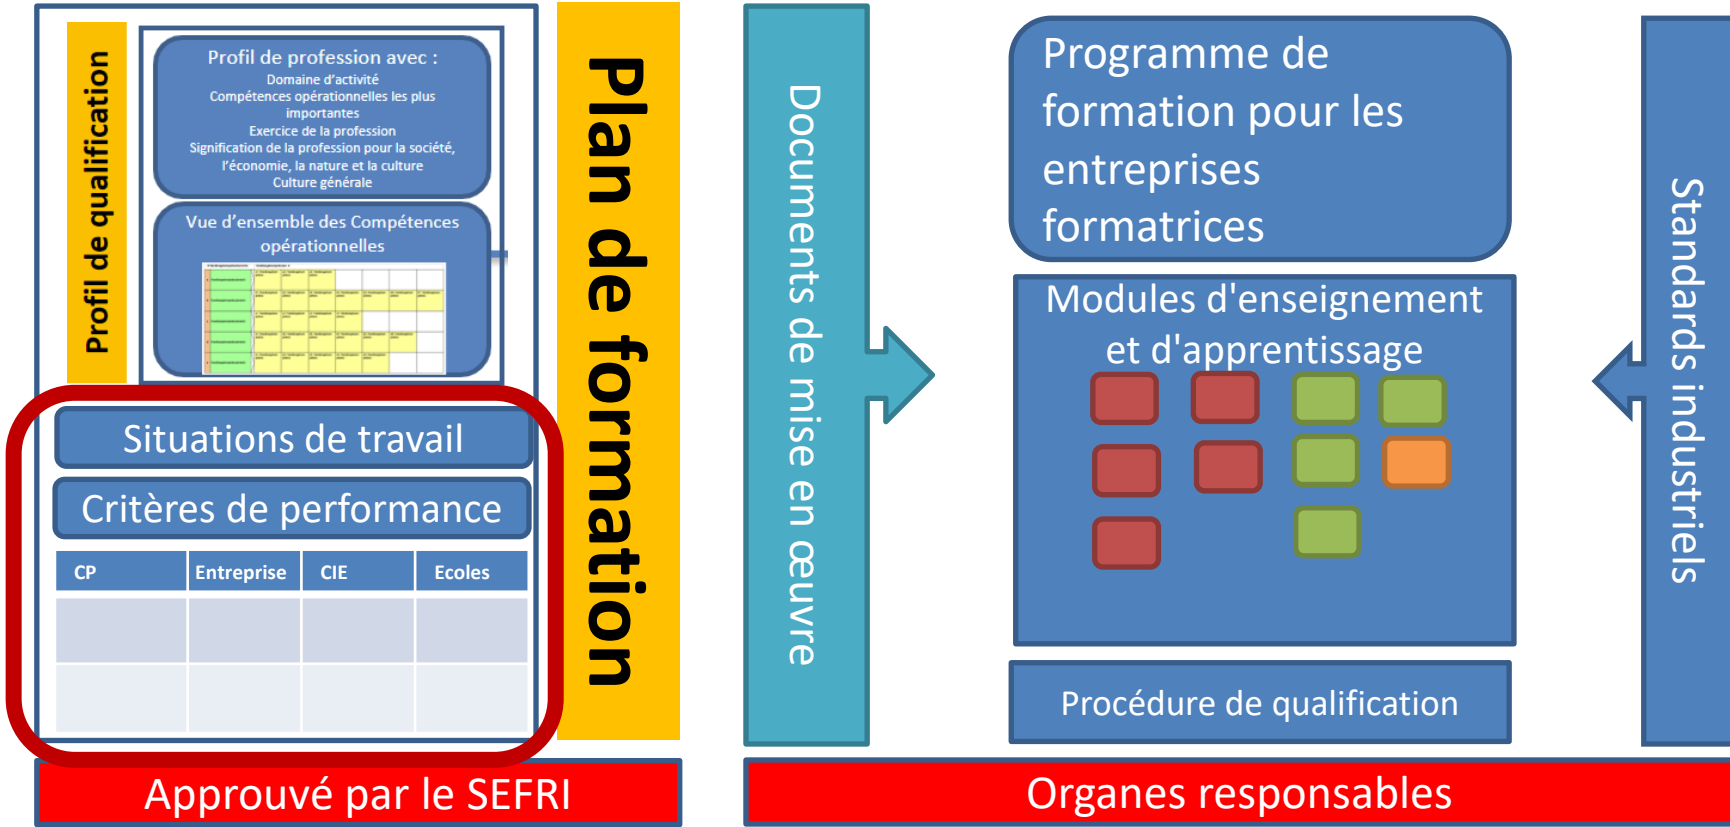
Profil de qualification

Profil de profession avec :
Domaine d'activité
Compétences opérationnelles les plus importantes
Exercice de la profession
Signification de la profession pour la société, l'économie, la nature et la culture
Culture générale

Vue d'ensemble des Compétences opérationnelles

Situations de travail

Critères de performance

| CP | Entreprise | CIE | Ecoles |
|---|---|---|---|
| | | | |
| | | | |

Plan de formation

Approuvé par le SEFRI

Documents de mise en œuvre

Programme de formation pour les entreprises formatrices

Modules d'enseignement et d'apprentissage

Procédure de qualification

Standards industriels

Organes responsables